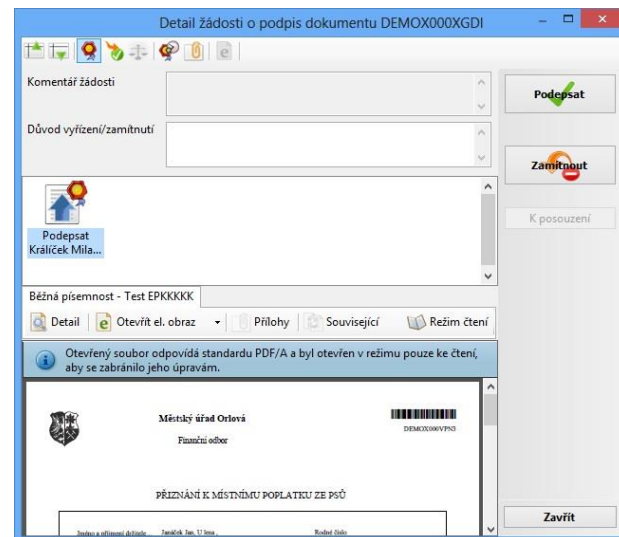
Detail žádosti o podpis dokumentu DEMOX000XGDI

Komentář žádosti

Důvod vyřízení/zamítnutí

Podepsat

Zamítnout

K posouzení

Podepsat Králíček Mila...

Běžná písemnost - Test EPKKKKK

Detail | Otevřít el. obraz | Přílohy | Související | Režim čtení

Otevřený soubor odpovídá standardu PDF/A a byl otevřen v režimu pouze ke čtení, aby se zabránilo jeho úpravám.

Městský úřad Orlová

Finanční odbor

DEMOX000VPN3

PŘIZNÁNÍ K MÍSTNÍMU POPLATKU ZE PSŮ

Jméno a příjmení držitele Janáček Jan, U lesa, Rodné číslo

Zavřít